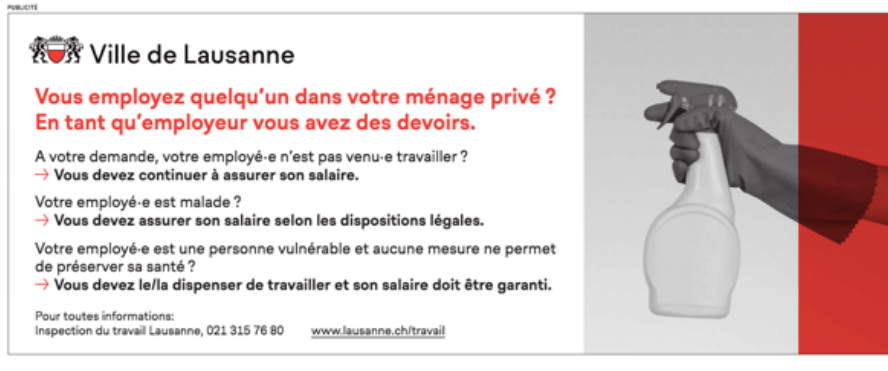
PUBLICITÉ

Ville de Lausanne

Vous employez quelqu'un dans votre ménage privé ?
En tant qu'employeur vous avez des devoirs.

A votre demande, votre employé-e n'est pas venu-e travailler ?
→ Vous devez continuer à assurer son salaire.

Votre employé-e est malade ?
→ Vous devez assurer son salaire selon les dispositions légales.

Votre employé-e est une personne vulnérable et aucune mesure ne permet de préserver sa santé ?
→ Vous devez le/la dispenser de travailler et son salaire doit être garanti.

Pour toutes informations:
Inspection du travail Lausanne, 021 315 76 80 www.lausanne.ch/travail